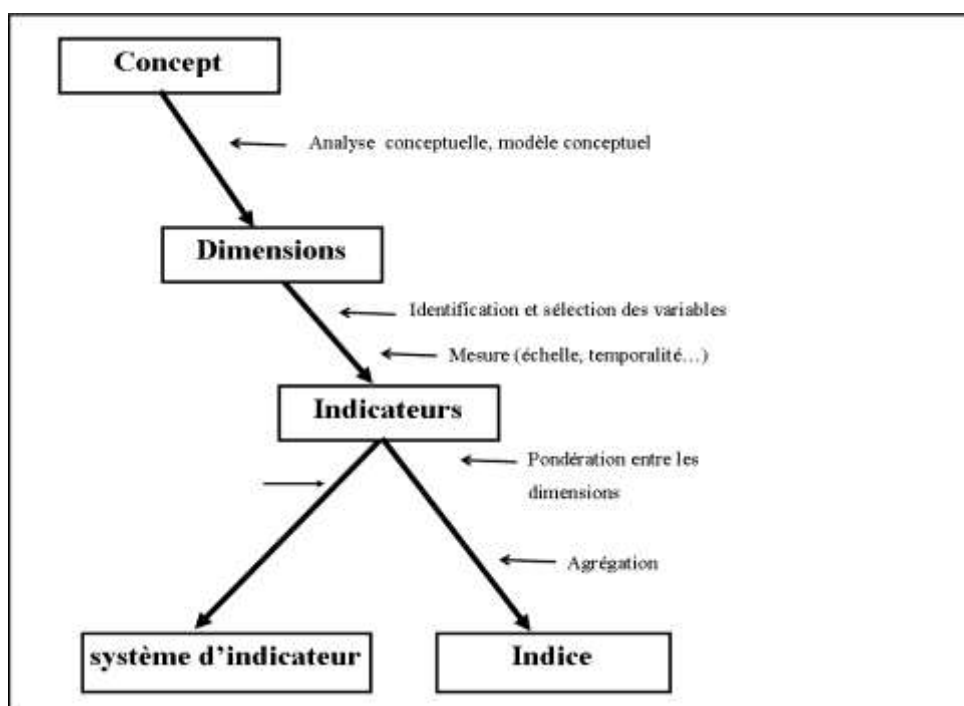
Concept

Analyse conceptuelle, modèle conceptuel

Dimensions

Identification et sélection des variables

Mesure (échelle, temporalité…)

Indicateurs

Pondération entre les dimensions

Agrégation

système d'indicateur

Indice